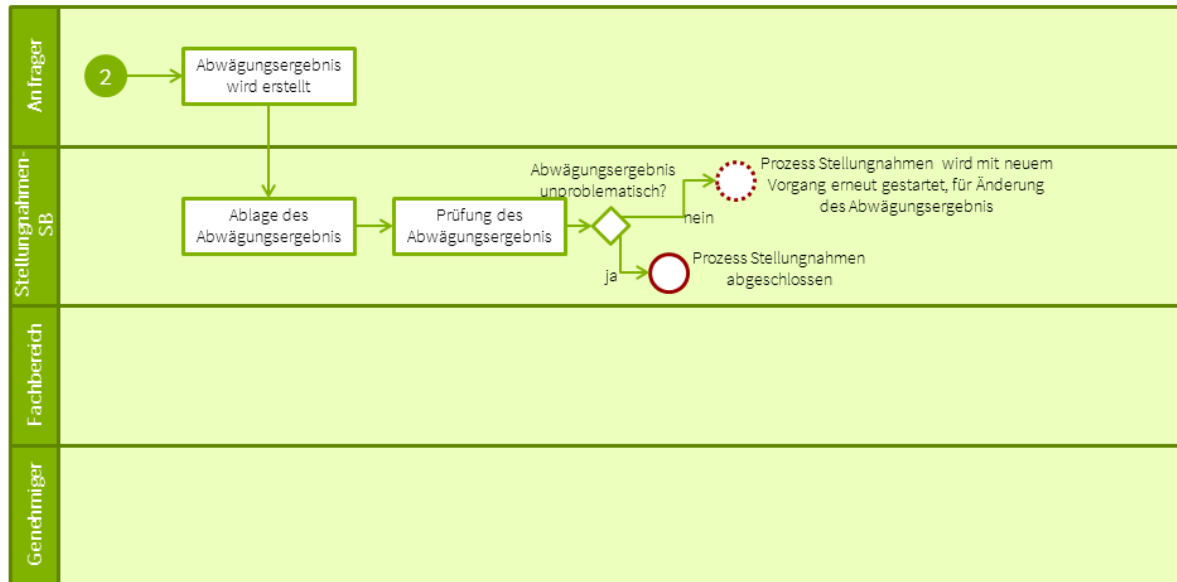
Anfrager

2

Abwägungsergebnis wird erstellt

Stellungnahmen-SB

Ablage des Abwägungsergebnis

Prüfung des Abwägungsergebnis

Abwägungsergebnis unproblematisch?

nein

Prozess Stellungnahmen wird mit neuem Vorgang erneut gestartet, für Änderung des Abwägungsergebnis

ja

Prozess Stellungnahmen abgeschlossen

Fachbereich

Genehmiger